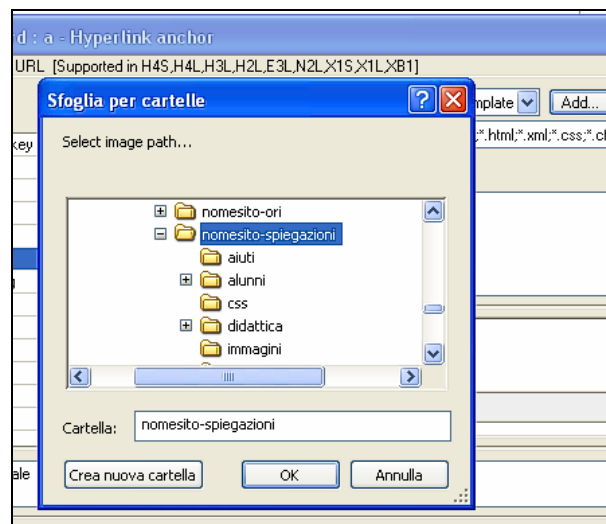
d : a - Hyperlink anchor

URL [Supported in H4S,H4L,H3L,H2L,E3L,N2L,X1S,X1L,XB1]

mplate

Add...

key

*.html;*.xml;*.css;*.c

Sfoglia per cartelle

Select image path...

nomesito-ori

nomesito-spiegazioni

aiuti

alunni

css

didattica

immagini

Cartella: nomesito-spiegazioni

Crea nuova cartella

OK

Annulla

ale